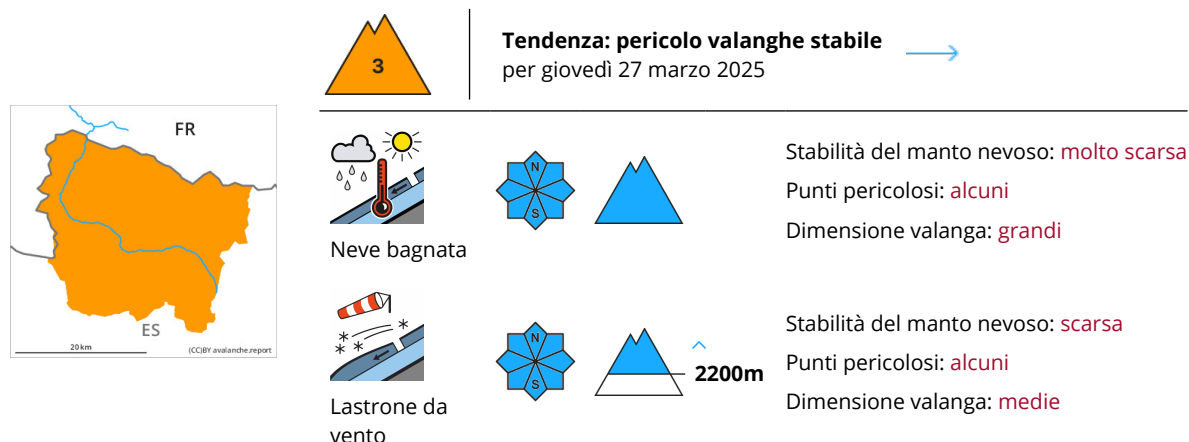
FR
ES
20 km
(CC)BY avalanche.report

3

Tendenza: pericolo valanghe stabile
per giovedì 27 marzo 2025

Neve bagnata

N
S

Stabilità del manto nevoso: molto scarsa
Punti pericolosi: alcuni
Dimensione valanga: grandi

Lastrone da vento

N
S

2200m

Stabilità del manto nevoso: scarsa
Punti pericolosi: alcuni
Dimensione valanga: medie